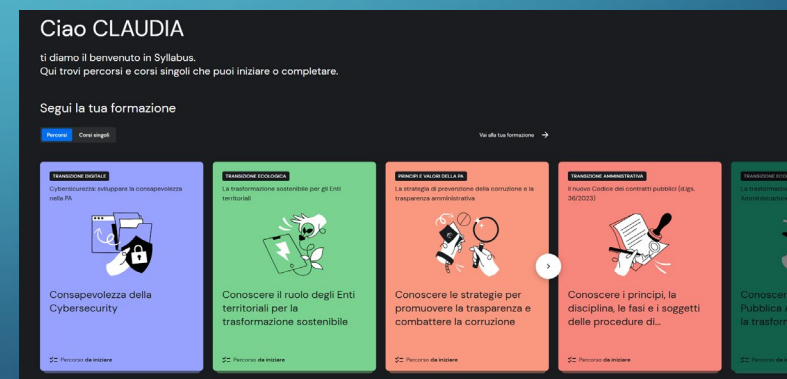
Ciao CLAUDIA

ti diamo il benvenuto in Syllabus.
Qui trovi percorsi e corsi singoli che puoi iniziare o completare.

Segui la tua formazione

Percorsi | Corsi singoli

Vai alla tua formazione →

TRANSIZIONE DIGITALE
Cybersicurezza: sviluppare la consapevolezza nella PA
Consapevolezza della Cybersecurity
Percorso da iniziare

TRANSIZIONE ECOLOGICA
La trasformazione sostenibile per gli Enti territoriali
Conoscere il ruolo degli Enti territoriali per la trasformazione sostenibile
Percorso da iniziare

PRINCIPI E VALORI DELLA PA
La strategia di prevenzione della corruzione e la trasparenza amministrativa
Conoscere le strategie per promuovere la trasparenza e combattere la corruzione
Percorso da iniziare

TRANSIZIONE AMMINISTRATIVA
Il nuovo Codice dei contratti pubblici (d.lgs. 36/2023)
Conoscere i principi, la disciplina, le fasi e i soggetti delle procedure di...
Percorso da iniziare

TRANSIZIONE ECO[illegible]
La trasformazio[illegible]
Amministrazion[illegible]
Conoscer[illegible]
Pubblica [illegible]
la trasfor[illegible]
Percorso da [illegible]